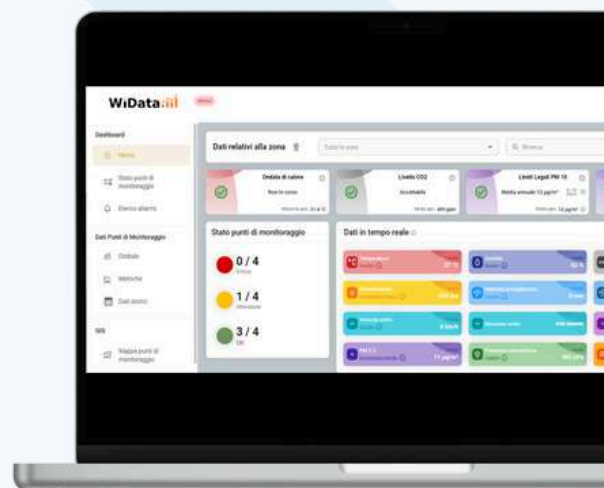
WiData

Dashboard

Home

Stato punti di monitoraggio

Elenco allarmi

Dati Punti di Monitoraggio

Globale

Metriche

Dati storici

GIS

Mappa punti di monitoraggio

Dati relativi alla zona

Tutte le zone

Ricerca

Ondata di calore

Non in corso

Livello CO2

Accettabile

Limiti Legali PM 10

Media annuale 13 µg/m³

Stato punti di monitoraggio

0 / 4

Critico

1 / 4

Attenzione

3 / 4

OK

Dati in tempo reale

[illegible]